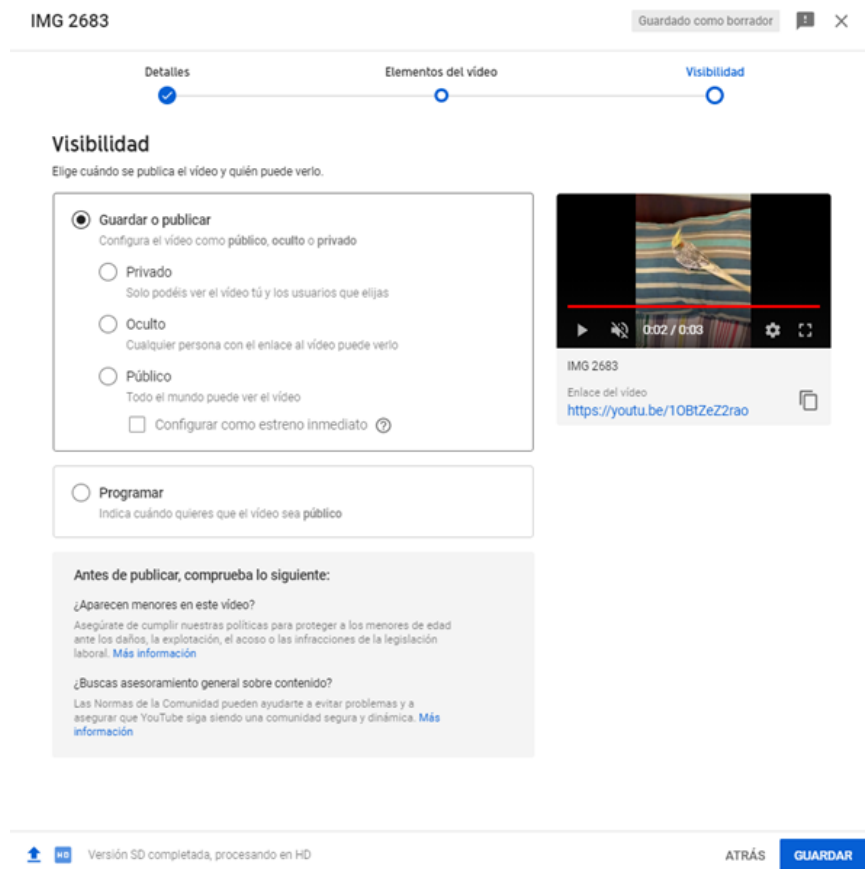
IMG 2683

Guardado como borrador

Detalles

Elementos del vídeo

Visibilidad

Visibilidad

Elige cuándo se publica el vídeo y quién puede verlo.

Guardar o publicar

Configura el vídeo como **público**, **oculto** o **privado**

Privado

Solo podéis ver el vídeo tú y los usuarios que elijas

Oculto

Cualquier persona con el enlace al vídeo puede verlo

Público

Todo el mundo puede ver el vídeo

Configurar como estreno inmediato

0:02 / 0:03

IMG 2683

Enlace del vídeo

https://youtu.be/1OBtZeZ2rao

Programar

Indica cuándo quieres que el vídeo sea **público**

Antes de publicar, comprueba lo siguiente:

¿Aparecen menores en este vídeo?

Asegúrate de cumplir nuestras políticas para proteger a los menores de edad ante los daños, la explotación, el acoso o las infracciones de la legislación laboral. Más información

¿Buscas asesoramiento general sobre contenido?

Las Normas de la Comunidad pueden ayudarte a evitar problemas y a asegurar que YouTube siga siendo una comunidad segura y dinámica. Más información

HD

Versión SD completada, procesando en HD

ATRÁS

GUARDAR